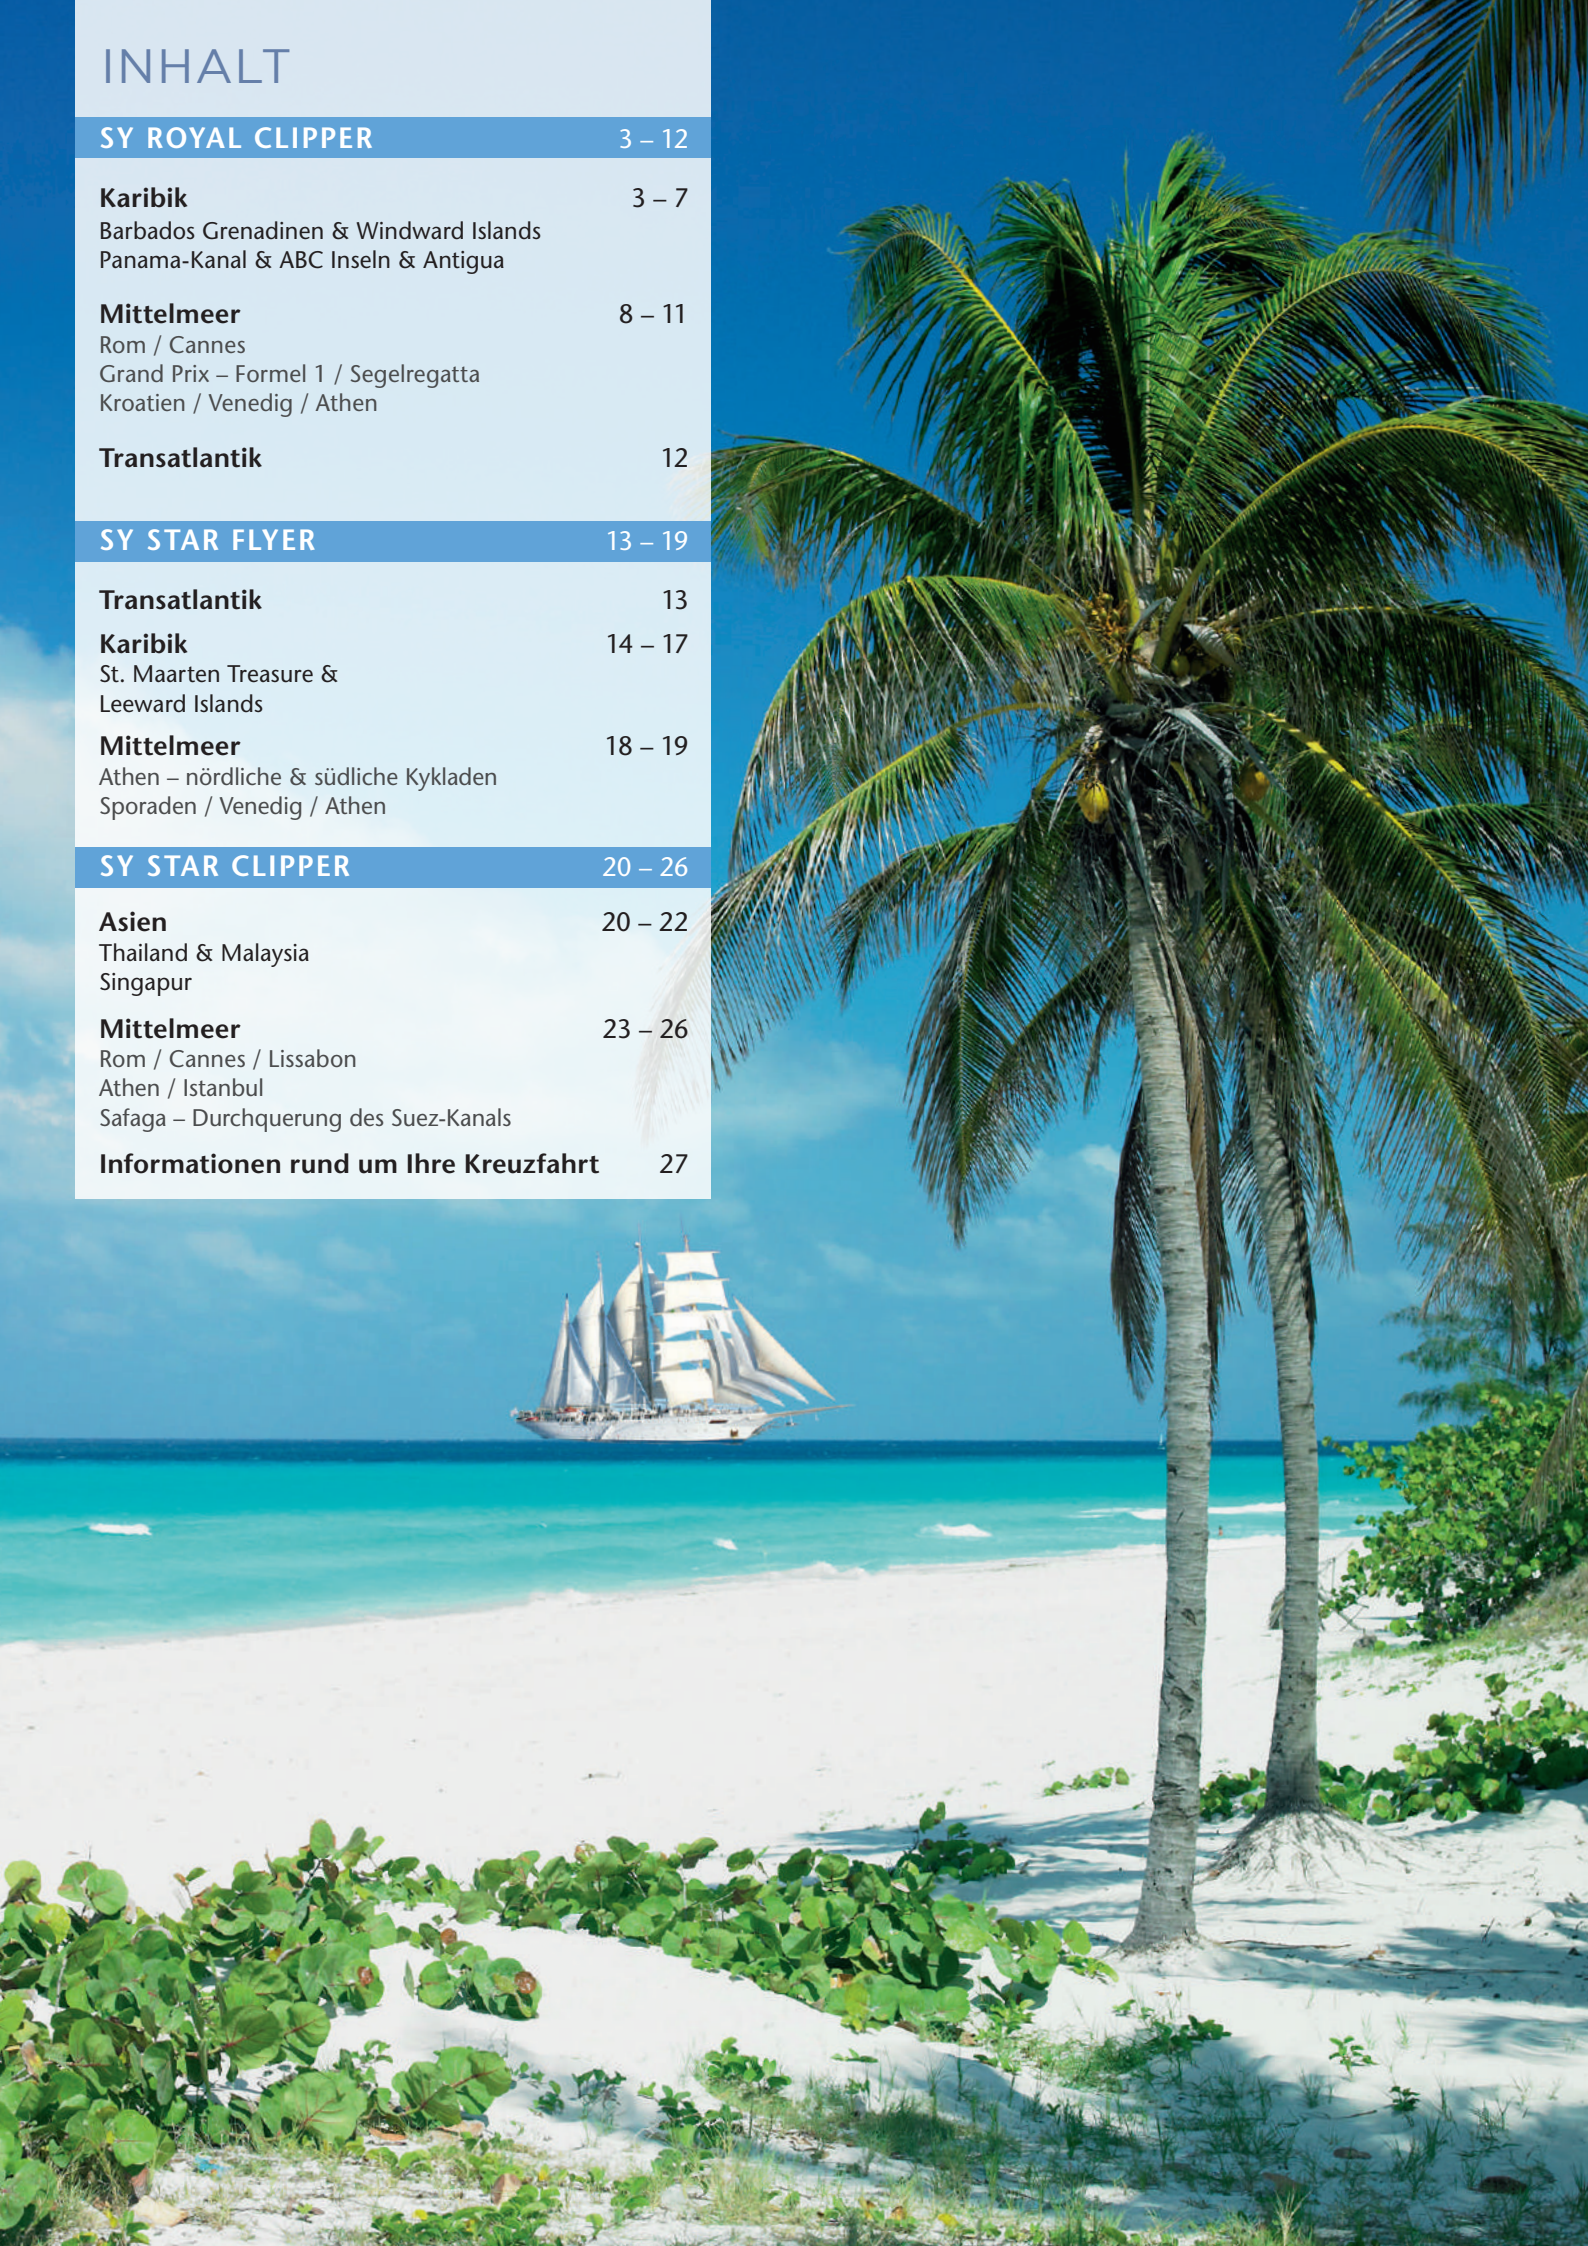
INHALT

SY ROYAL CLIPPER 3 – 12

Karibik 3 – 7
Barbados Grenadinen & Windward Islands
Panama-Kanal & ABC Inseln & Antigua

Mittelmeer 8 – 11
Rom / Cannes
Grand Prix – Formel 1 / Segelregatta
Kroatien / Venedig / Athen

Transatlantik 12

SY STAR FLYER 13 – 19

Transatlantik 13

Karibik 14 – 17
St. Maarten Treasure & Leeward Islands

Mittelmeer 18 – 19
Athen – nördliche & südliche Kykladen
Sporaden / Venedig / Athen

SY STAR CLIPPER 20 – 26

Asien 20 – 22
Thailand & Malaysia
Singapur

Mittelmeer 23 – 26
Rom / Cannes / Lissabon
Athen / Istanbul
Safaga – Durchquerung des Suez-Kanals

Informationen rund um Ihre Kreuzfahrt 27